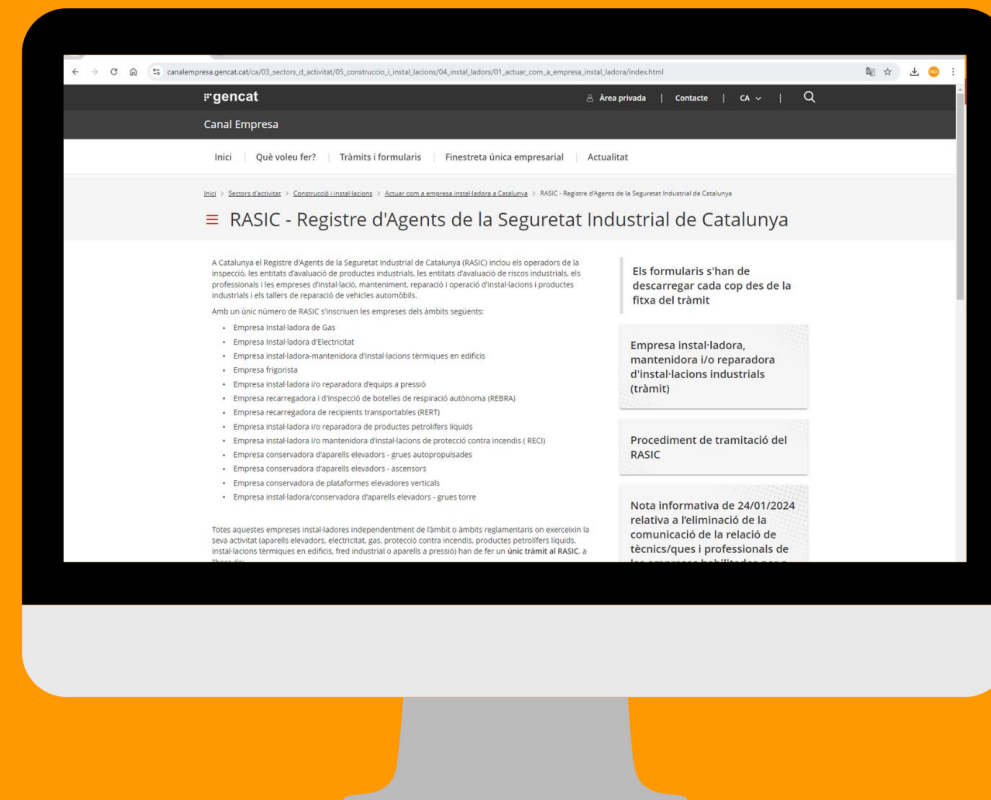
canalempresa.gencat.cat/ca/03_sectors_d_activitat/05_construccio_i_instal_lacions/04_instal_ladors/01_actuar_com_a_empresa_instal_ladora/index.html

gencat

Àrea privada | Contacte | CA

Canal Empresa

Inici | Què voleu fer? | Tràmits i formularis | Finestreta única empresarial | Actualitat

Inici > Sectors d'activitat > Construcció i instal·lacions > Actuar com a empresa instal·ladora a Catalunya > RASIC - Registre d'Agents de la Seguretat Industrial de Catalunya

RASIC - Registre d'Agents de la Seguretat Industrial de Catalunya

A Catalunya el Registre d'Agents de la Seguretat Industrial de Catalunya (RASIC) inclou els operadors de la inspecció, les entitats d'avaluació de productes industrials, les entitats d'avaluació de riscos industrials, els professionals i les empreses d'instal·lació, manteniment, reparació i operació d'instal·lacions i productes industrials i els tallers de reparació de vehicles automòbils.

Amb un únic número de RASIC s'inscriuen les empreses dels àmbits següents:

- Empresa Instal·ladora de Gas
- Empresa Instal·ladora d'Electricitat
- Empresa instal·ladora-mantenidora d'instal·lacions tèrmiques en edificis
- Empresa frigorista
- Empresa instal·ladora i/o reparadora d'equips a pressió
- Empresa recarregadora i d'inspecció de botelles de respiració autònoma (REBRA)
- Empresa recarregadora de recipients transportables (RERT)
- Empresa instal·ladora i/o reparadora de productes petrolífers líquids
- Empresa instal·ladora i/o mantenidora d'instal·lacions de protecció contra incendis ( RECI)
- Empresa conservadora d'aparells elevadors - grues autopropulsades
- Empresa conservadora d'aparells elevadors - ascensors
- Empresa conservadora de plataformes elevadores verticals
- Empresa instal·ladora/conservadora d'aparells elevadors - grues torre

Totes aquestes empreses instal·ladores independentment de l'àmbit o àmbits reglamentaris on exerceixin la seva activitat (aparells elevadors, electricitat, gas, protecció contra incendis, productes petrolífers líquids, instal·lacions tèrmiques en edificis, fred industrial o aparells a pressió) han de fer un únic tràmit al RASIC, a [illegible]

Els formularis s'han de descarregar cada cop des de la fitxa del tràmit

Empresa instal·ladora, mantenidora i/o reparadora d'instal·lacions industrials (tràmit)

Procediment de tramitació del RASIC

Nota informativa de 24/01/2024 relativa a l'eliminació de la comunicació de la relació de tècnics/ques i professionals de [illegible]